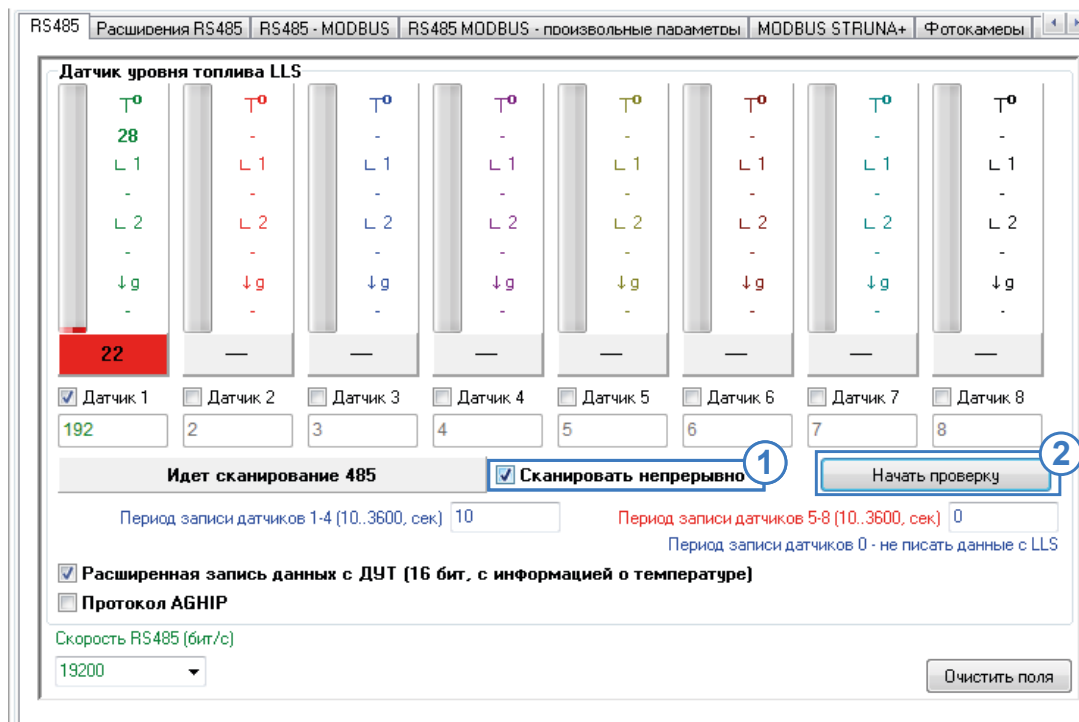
RS485 | Расширения RS485 | RS485 - MODBUS | RS485 MODBUS - произвольные параметры | MODBUS STRUNA+ | Фотокамеры

Датчик уровня топлива LLS

| T° | T° | T° | T° | T° | T° | T° | T° |
|---|---|---|---|---|---|---|---|
| 28 | - | - | - | - | - | - | - |
| ∟1 | ∟1 | ∟1 | ∟1 | ∟1 | ∟1 | ∟1 | ∟1 |
| - | - | - | - | - | - | - | - |
| ∟2 | ∟2 | ∟2 | ∟2 | ∟2 | ∟2 | ∟2 | ∟2 |
| - | - | - | - | - | - | - | - |
| ↓g | ↓g | ↓g | ↓g | ↓g | ↓g | ↓g | ↓g |
| - | - | - | - | - | - | - | - |
| 22 | — | — | — | — | — | — | — |

Датчик 1 Датчик 2 Датчик 3 Датчик 4 Датчик 5 Датчик 6 Датчик 7 Датчик 8

192 2 3 4 5 6 7 8

Идет сканирование 485

1 Сканировать непрерывно

2 Начать проверку

Период записи датчиков 1-4 (10..3600, сек) 10

Период записи датчиков 5-8 (10..3600, сек) 0

Период записи датчиков 0 - не писать данные с LLS

Расширенная запись данных с ДУТ (16 бит, с информацией о температуре)

Протокол AGHIP

Скорость RS485 (бит/с)

19200

Очистить поля